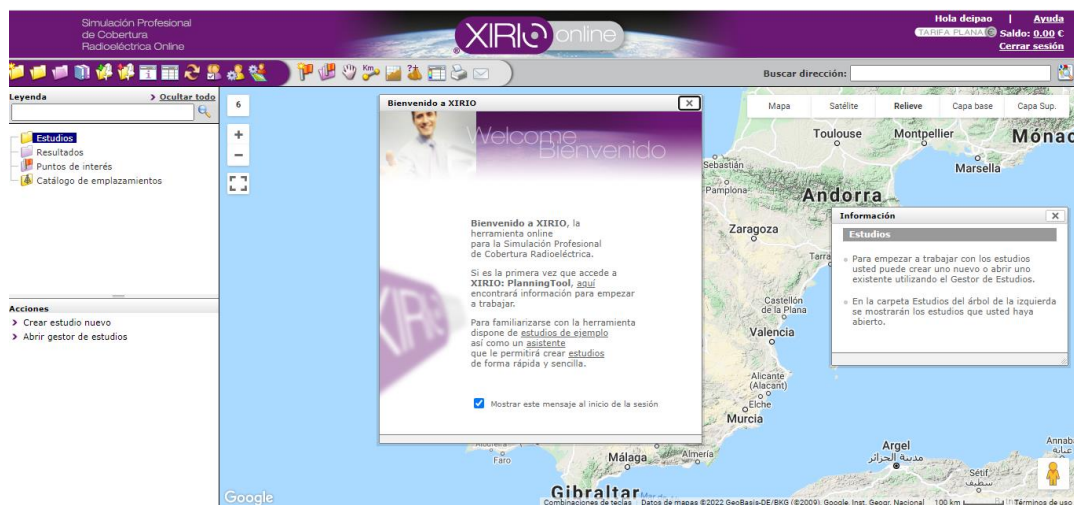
Simulación Profesional de Cobertura Radioeléctrica Online

XIRIO online

Hola deipao | Ayuda
TARIFA PLANA Saldo: 0.00 €
Cerrar sesión

Buscar dirección:

Leyenda
> Ocultar todo

Estudios
Resultados
Puntos de interés
Catálogo de emplazamientos

Acciones
> Crear estudio nuevo
> Abrir gestor de estudios

6

Mapa
Satélite
Relieve
Capa base
Capa Sup.

Bienvenido a XIRIO

Welcome
Bienvenido

Bienvenido a XIRIO, la herramienta online para la Simulación Profesional de Cobertura Radioeléctrica.

Si es la primera vez que accede a XIRIO: PlanningTool, aquí encontrará información para empezar a trabajar.

Para familiarizarse con la herramienta dispone de estudios de ejemplo así como un asistente que le permitirá crear estudios de forma rápida y sencilla.

Mostrar este mensaje al inicio de la sesión

Información
Estudios

Para empezar a trabajar con los estudios usted puede crear uno nuevo o abrir uno existente utilizando el Gestor de Estudios.

En la carpeta Estudios del árbol de la izquierda se mostrarán los estudios que usted haya abierto.

Toulouse
Montpellier
Mónac
Marsella
Sebastián
Pamplona
Andorra
Zaragoza
Tarra
Castellón de la Plana
Valencia
Alicante (Alacant)
Elche
Murcia
Faro
Málaga
Almería
Argel
مدينة الجزائر
Setif
سطيف
Annab
عنابة
Gibraltar

Google
Combinaciones de teclas Datos de mapas ©2022 GeoBasis-DE/BKG (©2009), Google, Inst. Geogr. Nacional 100 km Términos de uso